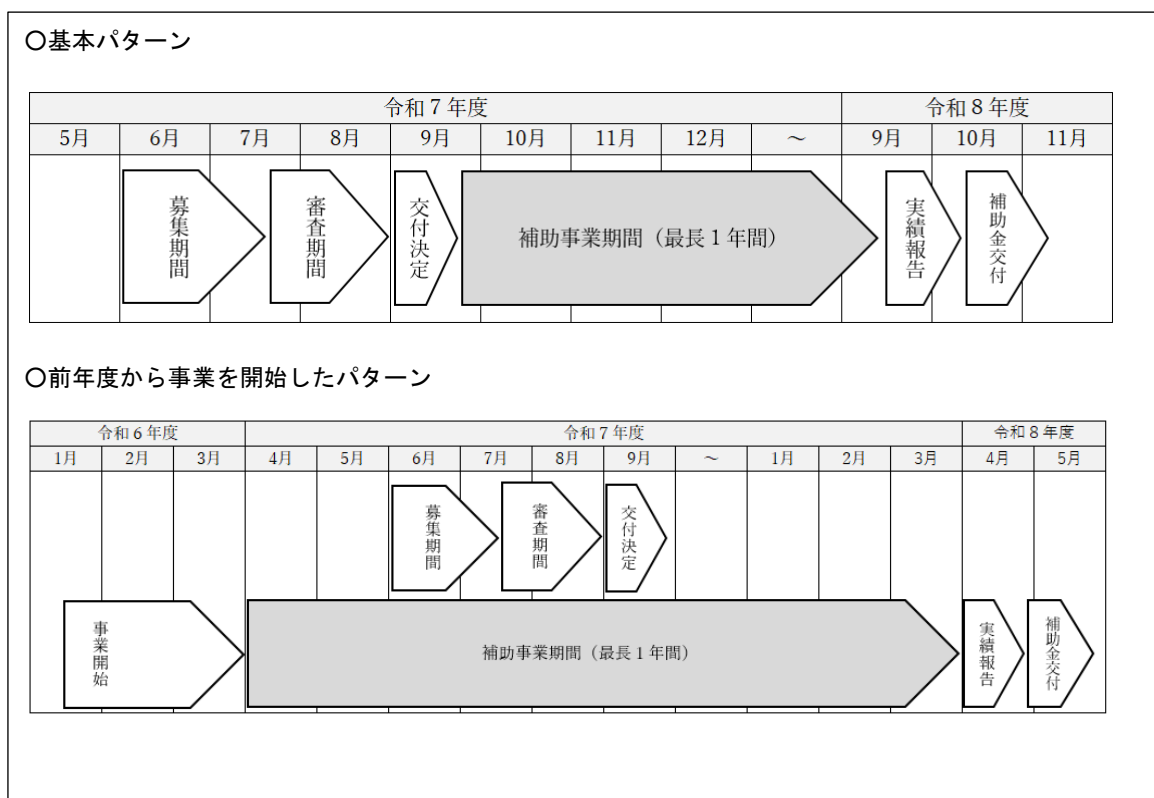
〇基本パターン

| 令和７年度 | | | | | | | | | 令和８年度 | | |
|---|---|---|---|---|---|---|---|---|---|---|---|
| 5月 | 6月 | 7月 | 8月 | 9月 | 10月 | 11月 | 12月 | ～ | 9月 | 10月 | 11月 |

募集期間

審査期間

交付決定

補助事業期間（最長１年間）

実績報告

補助金交付

〇前年度から事業を開始したパターン

| 令和６年度 | | | 令和７年度 | | | | | | | | | | 令和８年度 | |
|---|---|---|---|---|---|---|---|---|---|---|---|---|---|---|
| 1月 | 2月 | 3月 | 4月 | 5月 | 6月 | 7月 | 8月 | 9月 | ～ | 1月 | 2月 | 3月 | 4月 | 5月 |

募集期間

審査期間

交付決定

事業開始

補助事業期間（最長１年間）

実績報告

補助金交付